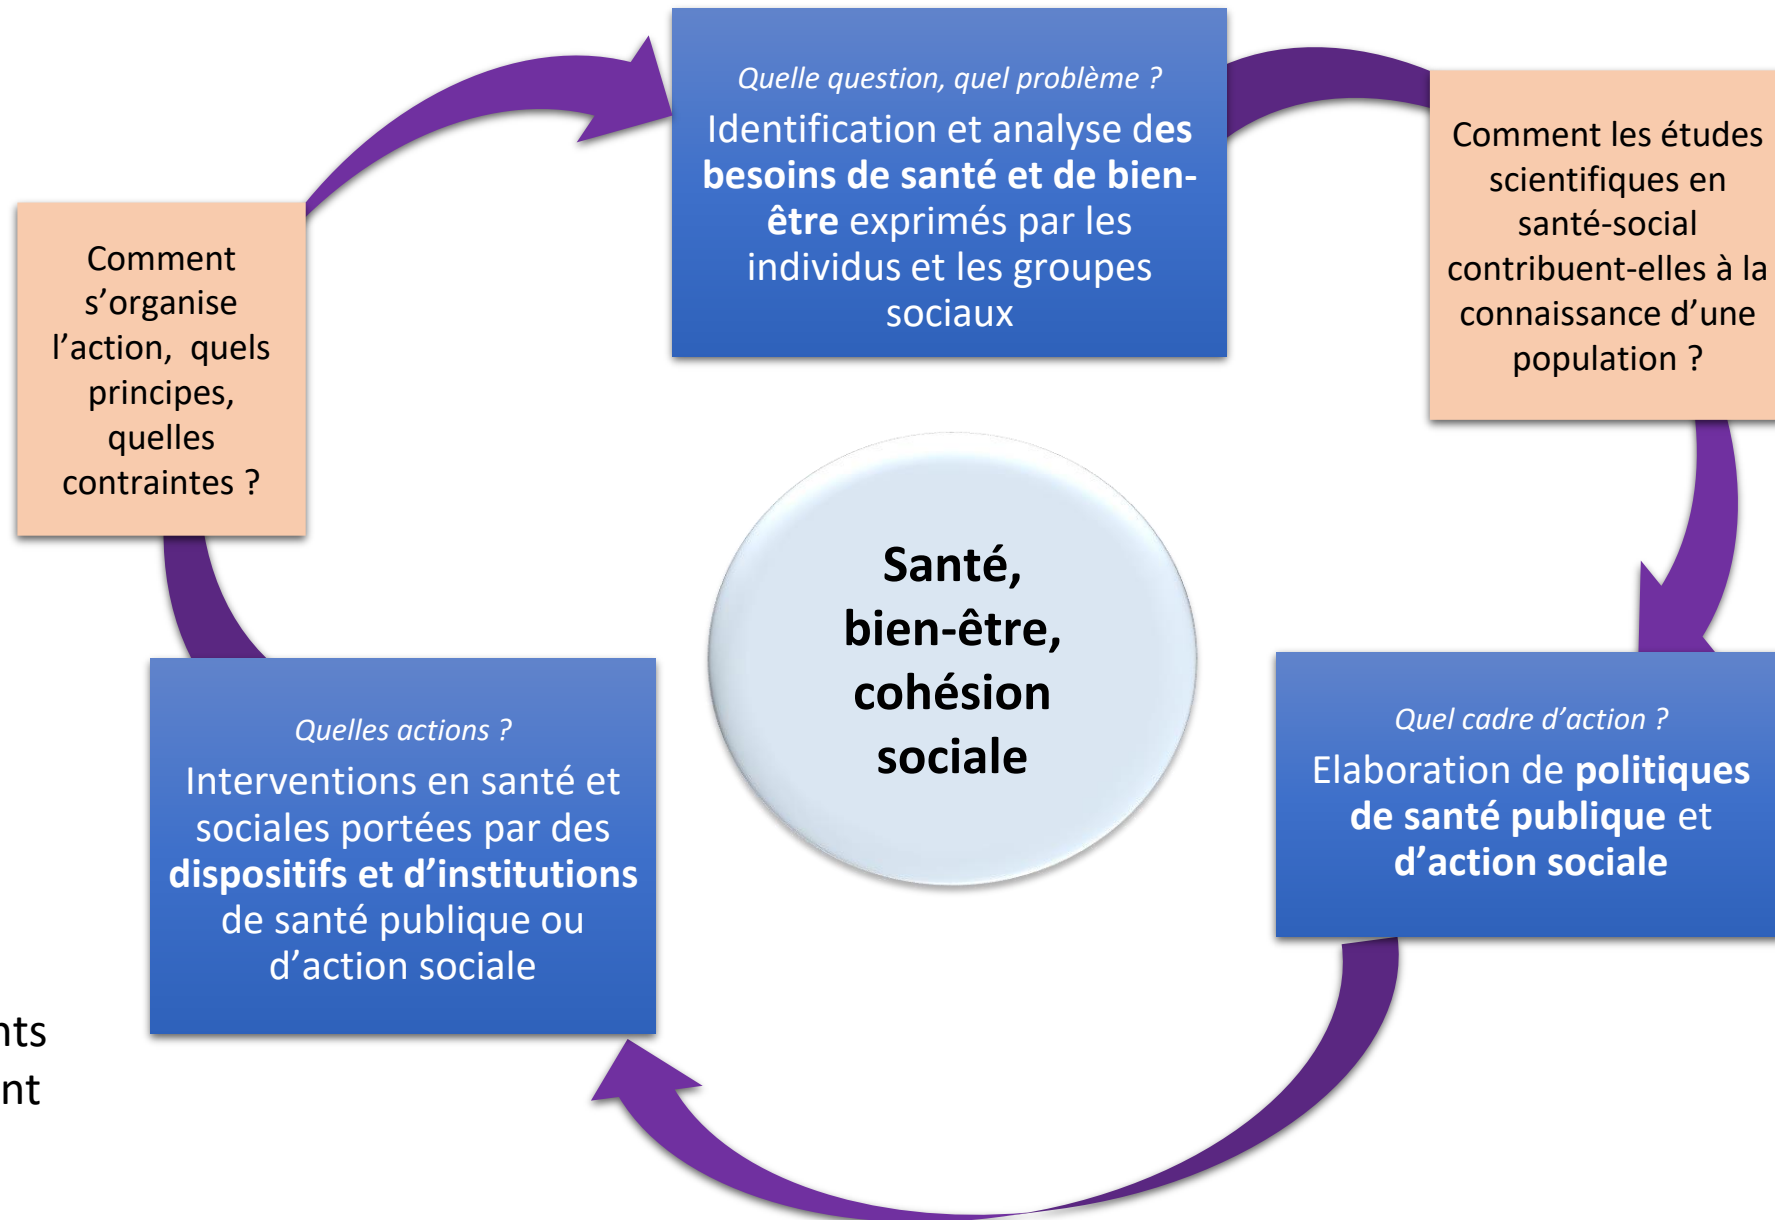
Quelle question, quel problème ?

Identification et analyse des besoins de santé et de bien-être exprimés par les individus et les groupes sociaux

Comment les études scientifiques en santé-social contribuent-elles à la connaissance d'une population ?

Quel cadre d'action ?

Elaboration de politiques de santé publique et d'action sociale

Santé, bien-être, cohésion sociale

Quelles actions ?

Interventions en santé et sociales portées par des dispositifs et d'institutions de santé publique ou d'action sociale

Comment s'organise l'action, quels principes, quelles contraintes ?

nts
nt